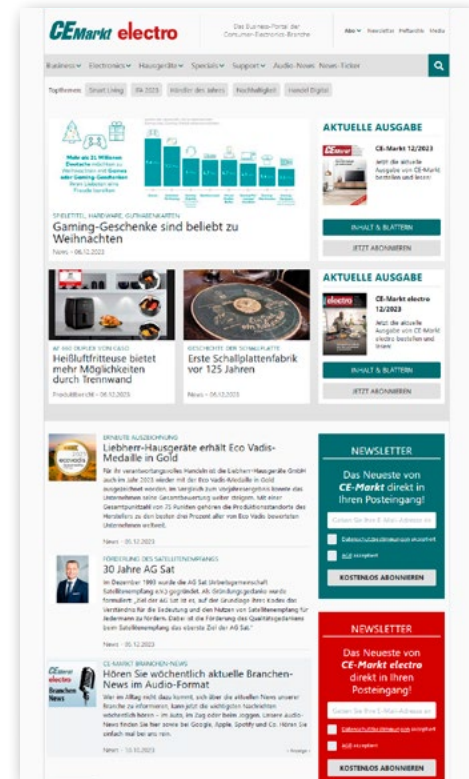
CEMarkt electro

Das Business-Portal der Consumer-Electronics-Branche

Abo Newsletter Mediadaten

Business Electronics Hausgeräte Specials Support Audio-News News-Ticker

Top-Themen: Smart Living IFA 2023 Händler des Jahres Nachhaltigkeit Handel Digital

Mehr als 21 Millionen Erwachsene verschenken zu Weihnachten Games oder Gaming-Geschenke

SPIELETEILE, HARDWARE, GUTHABENKARTEN
Gaming-Geschenke sind beliebt zu Weihnachten
News – 06.12.2023

AKTUELLE AUSGABE
CE-Markt 12/2023
Jetzt die aktuelle Ausgabe von CE-Markt bestellen und lesen!
INHALT & BLÄTTERN
JETZT ABONNIEREN

AF 400 DUPLEX VON GSCO
Heißluftfritteuse bietet mehr Möglichkeiten durch Trennwand
Produktüberblick – 06.12.2023

GESCHICHTE DER SCHALLPLATTE
Erste Schallplattenfabrik vor 125 Jahren
News – 06.12.2023

AKTUELLE AUSGABE
CE-Markt electro 12/2023
Jetzt die aktuelle Ausgabe von CE-Markt electro bestellen und lesen!
INHALT & BLÄTTERN
JETZT ABONNIEREN

ERNEUTE AUSZEICHNUNG
Liebherr-Hausgeräte erhält Eco Vadis-Medaille in Gold
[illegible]
News – 05.12.2023

FÖRDERUNG DES SATELLITENEMPFANGS
30 Jahre AG Sat
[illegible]
News – 05.12.2023

CE-MARKT BRANCHEN-NEWS
Hören Sie wöchentlich aktuelle Branchen-News im Audio-Format
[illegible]
News – 13.11.2023

NEWSLETTER
Das Neueste von CE-Markt direkt in Ihren Posteingang!
Geben Sie Ihre E-Mail-Adresse ein
KOSTENLOS ABONNIEREN

NEWSLETTER
Das Neueste von CE-Markt electro direkt in Ihren Posteingang!
Geben Sie Ihre E-Mail-Adresse ein
KOSTENLOS ABONNIEREN